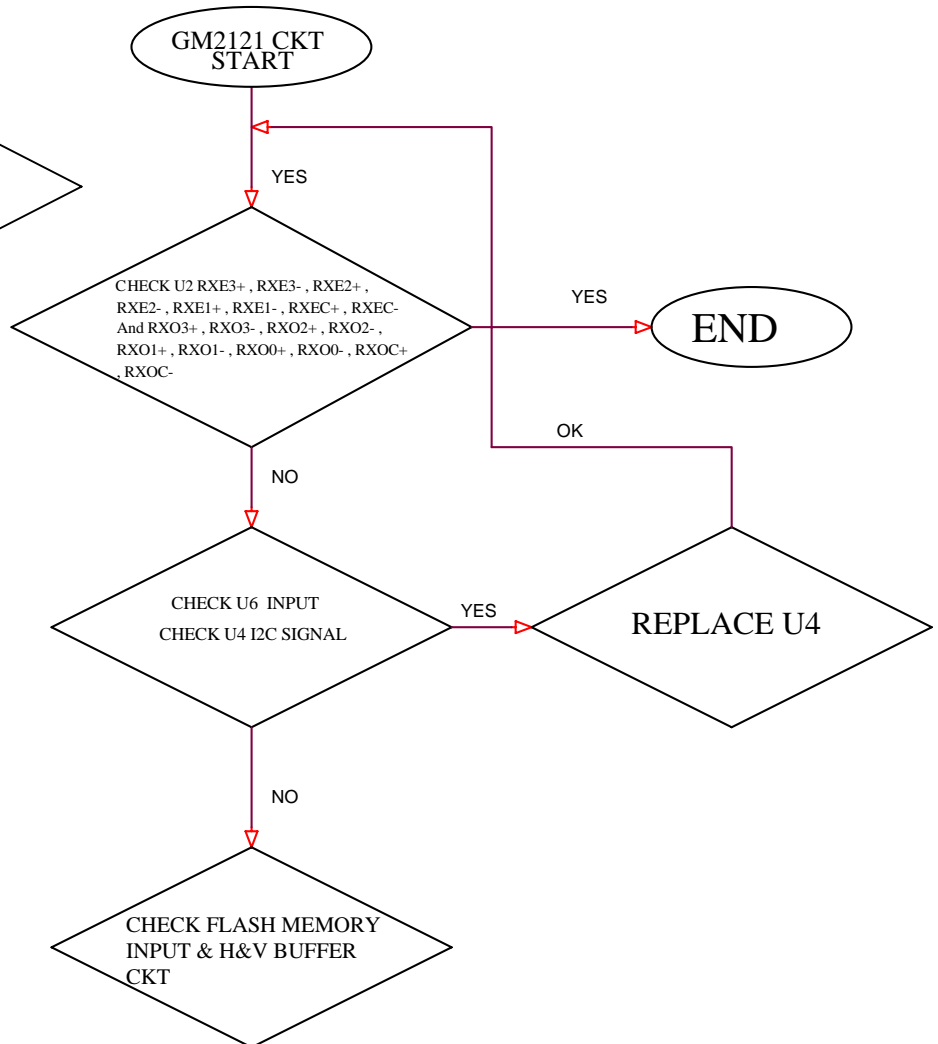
GM2121 CKT START

YES

CHECK U2 RXE3+ , RXE3- , RXE2+ , RXE2- , RXE1+ , RXE1- , RXEC+ , RXEC- And RXO3+ , RXO3- , RXO2+ , RXO2- , RXO1+ , RXO1- , RXO0+ , RXO0- , RXOC+ , RXOC-

YES

END

OK

NO

CHECK U6 INPUT
CHECK U4 I2C SIGNAL

YES

REPLACE U4

NO

CHECK FLASH MEMORY INPUT & H&V BUFFER CKT